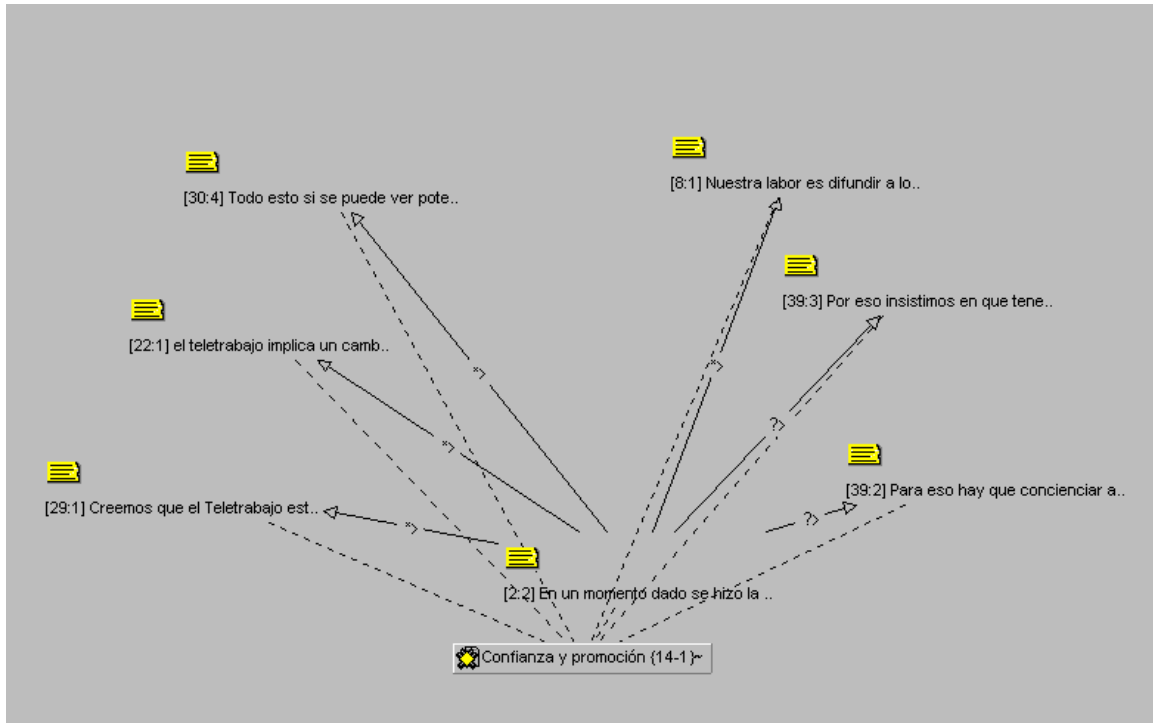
[30:4] Todo esto si se puede ver pote..

[8:1] Nuestra labor es difundir a lo..

[39:3] Por eso insistimos en que tene..

[22:1] el teletrabajo implica un camb..

*>

*>

*>

?>

[39:2] Para eso hay que concienciar a..

[29:1] Creemos que el Teletrabajo est..

*>

?>

[2:2] En un momento dado se hizo la ..

Confianza y promoción {14-1}~